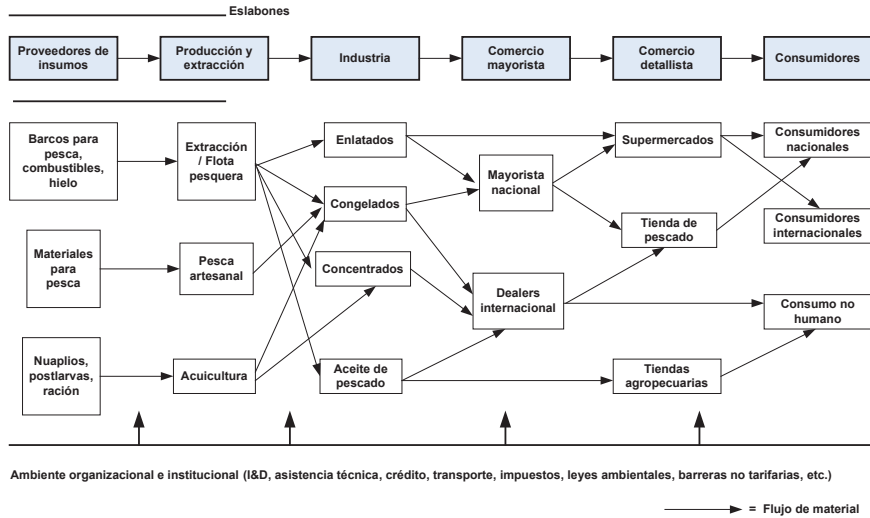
Eslabones

Proveedores de insumos

Producción y extracción

Industria

Comercio mayorista

Comercio detallista

Consumidores

Barcos para pesca, combustibles, hielo

Extracción / Flota pesquera

Enlatados

Supermercados

Consumidores nacionales

Congelados

Mayorista nacional

Consumidores internacionales

Tienda de pescado

Materiales para pesca

Pesca artesanal

Concentrados

Dealers internacional

Consumo no humano

Nuaplios, postlarvas, ración

Acuicultura

Aceite de pescado

Tiendas agropecuarias

Ambiente organizacional e institucional (I&D, asistencia técnica, crédito, transporte, impuestos, leyes ambientales, barreras no tarifarias, etc.)

= Flujo de material